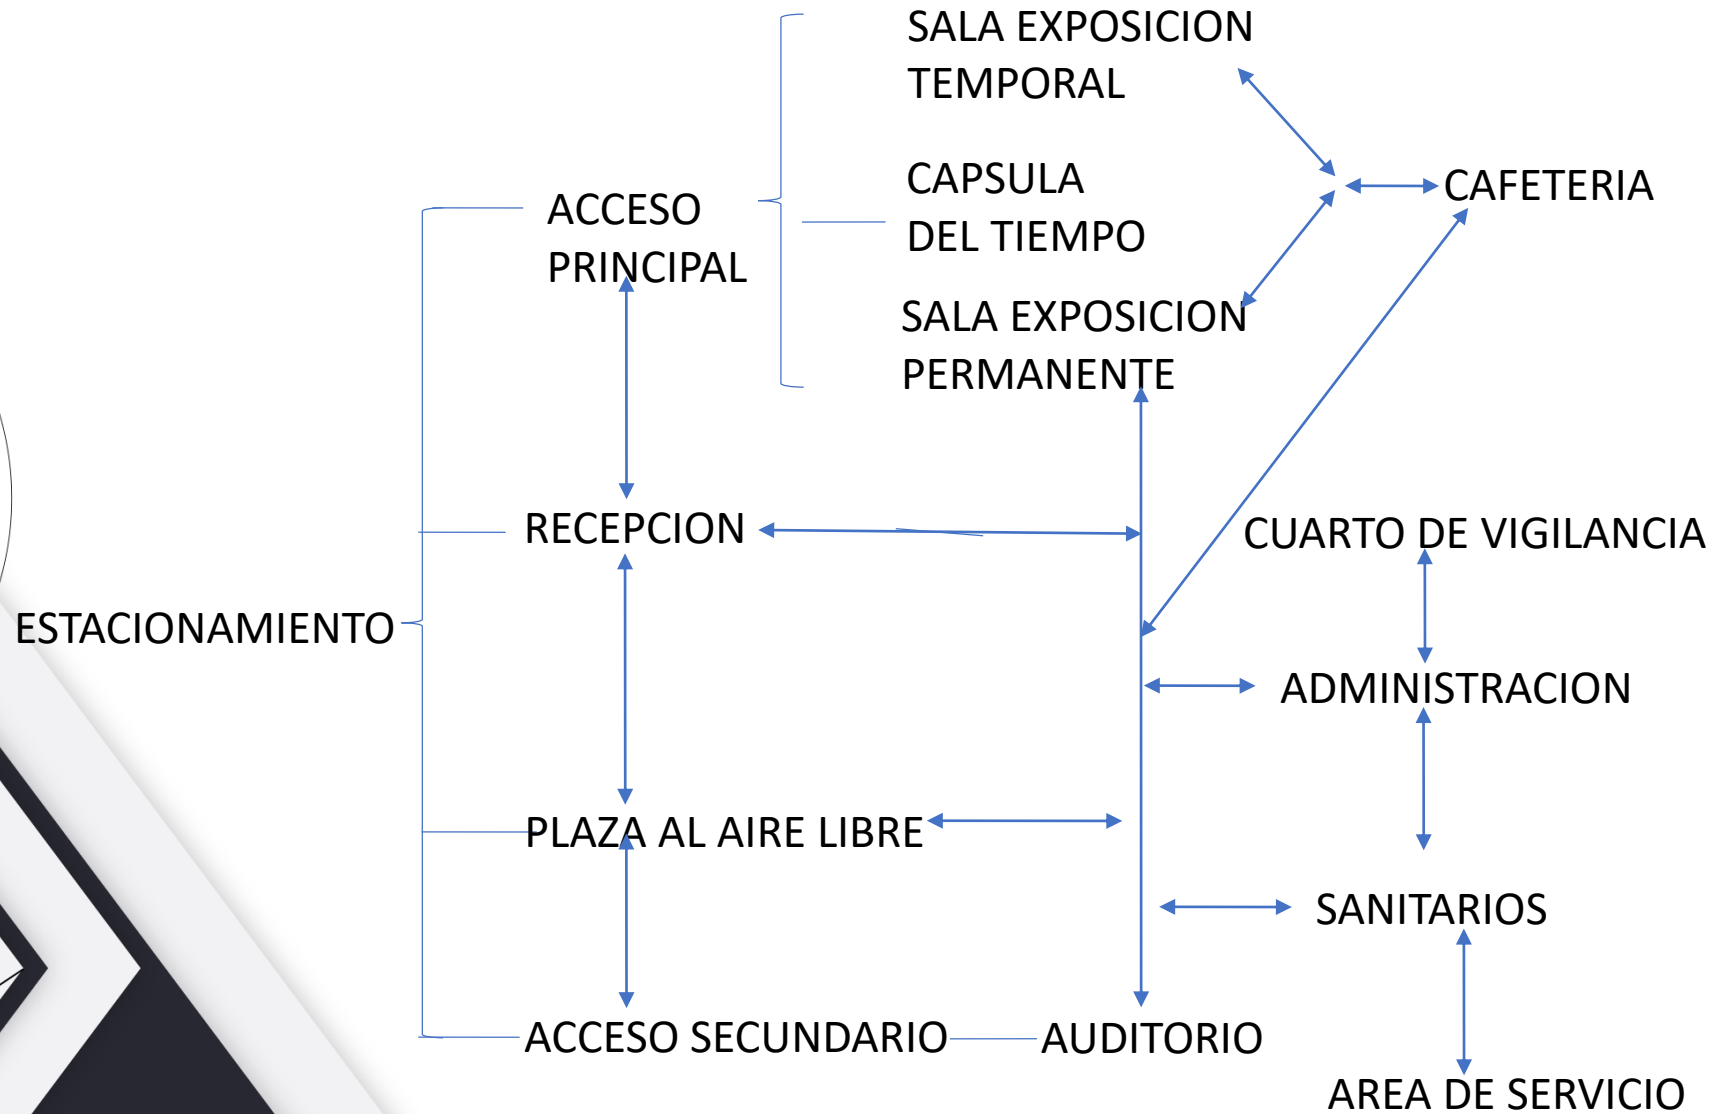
SALA EXPOSICION TEMPORAL

CAPSULA DEL TIEMPO

SALA EXPOSICION PERMANENTE

CAFETERIA

ACCESO PRINCIPAL

RECEPCION

CUARTO DE VIGILANCIA

ESTACIONAMIENTO

ADMINISTRACION

PLAZA AL AIRE LIBRE

SANITARIOS

ACCESO SECUNDARIO

AUDITORIO

AREA DE SERVICIO